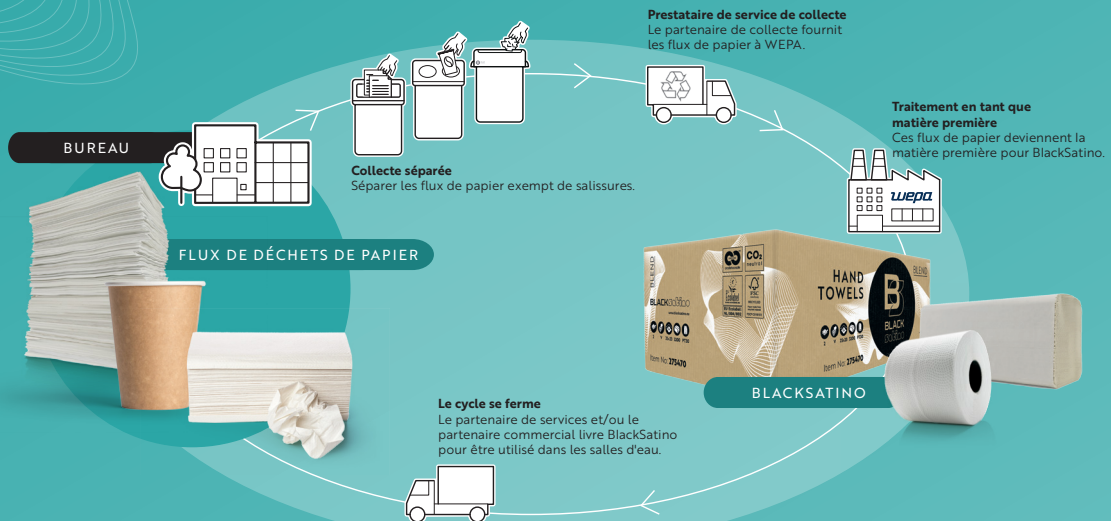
BUREAU

Collecte séparée
Séparer les flux de papier exempt de salissures.

Prestataire de service de collecte
Le partenaire de collecte fournit les flux de papier à WEPA.

Traitement en tant que matière première
Ces flux de papier deviennent la matière première pour BlackSatino.

wepa

FLUX DE DÉCHETS DE PAPIER

HAND TOWELS

BLACK satino

BLEND

$CO_2$

Item No: 275470

BLACKSATINO

Le cycle se ferme
Le partenaire de services et/ou le partenaire commercial livre BlackSatino pour être utilisé dans les salles d'eau.